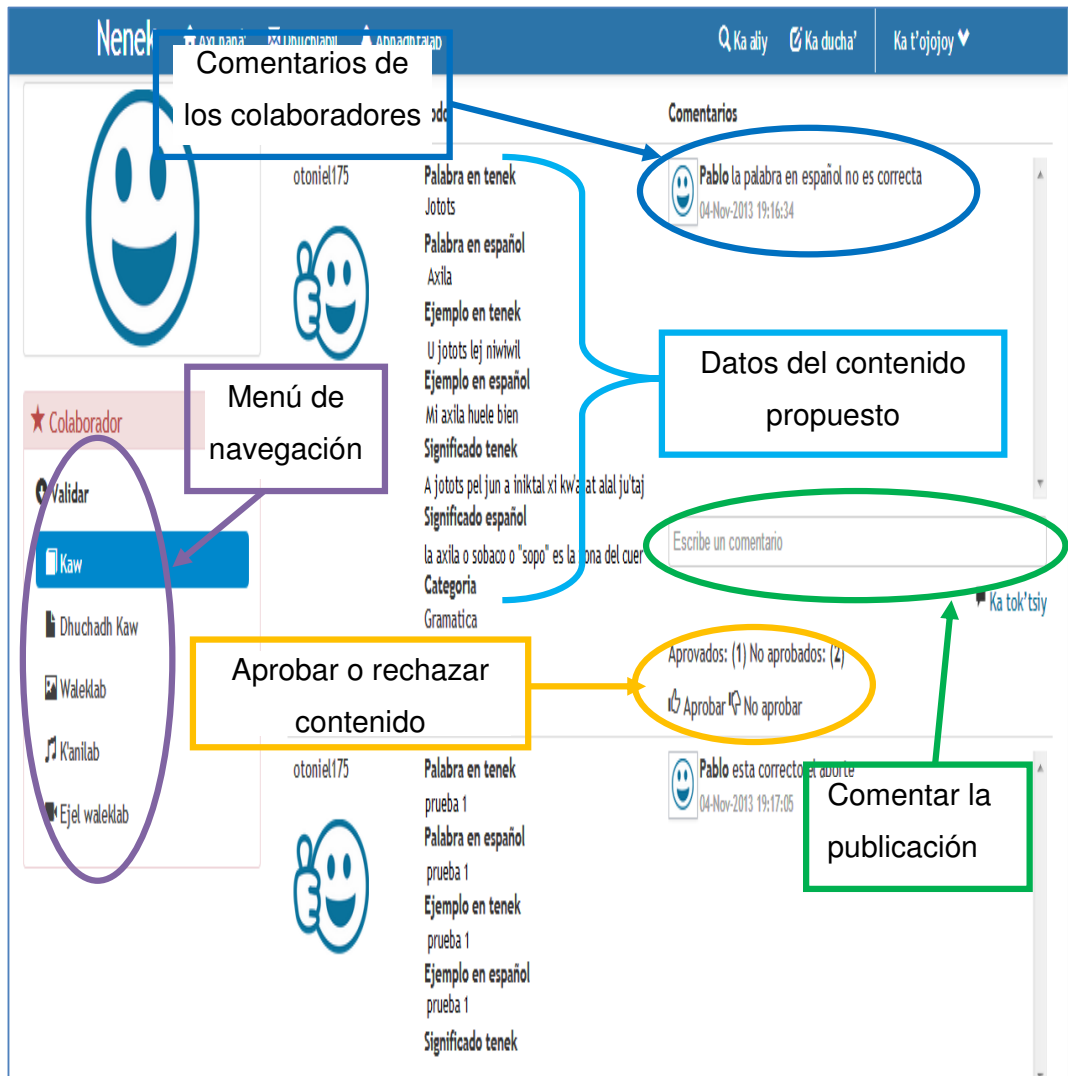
Nenek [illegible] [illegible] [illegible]

Ka aliy Ka ducha' Ka t'ojojoy

Comentarios de los colaboradores

Comentarios

otoniel175

Palabra en tenek
Jotots
Palabra en español
Axila
Ejemplo en tenek
U jotots lej niwiwil
Ejemplo en español
Mi axila huele bien
Significado tenek
A jotots pel jun a iniktal xi kw'a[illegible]at alal ju'taj
Significado español
la axila o sobaco o "sopo" es la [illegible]ona del cuer
Categoria
Gramatica

Pablo la palabra en español no es correcta
04-Nov-2013 19:16:34

Datos del contenido propuesto

Menú de navegación

Colaborador
Validar
Kaw
Dhuchadh Kaw
Waleklab
K'anilab
Ejel waleklab

Escribe un comentario
Ka tok'tsiy

Aprobar o rechazar contenido

Aprovados: (1) No aprobados: (2)
Aprobar No aprobar

otoniel175

Palabra en tenek
prueba 1
Palabra en español
prueba 1
Ejemplo en tenek
prueba 1
Ejemplo en español
prueba 1
Significado tenek

Pablo esta correcto el aporte
04-Nov-2013 19:17:05

Comentar la publicación